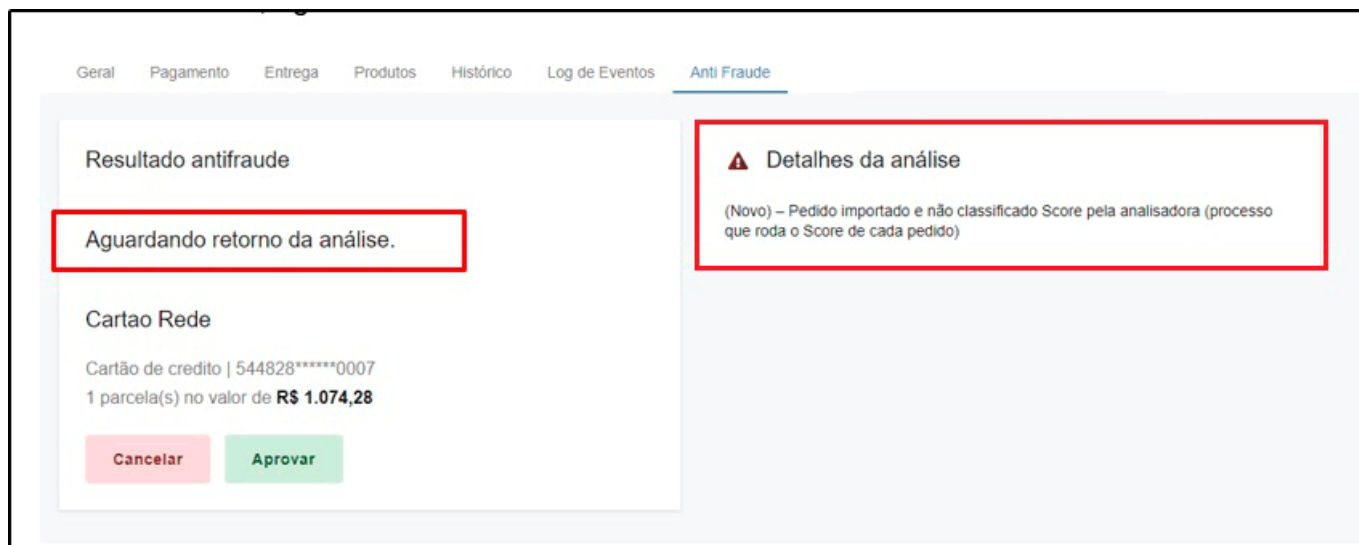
Geral Pagamento Entrega Produtos Histórico Log de Eventos Anti Fraude

Resultado antifraude

Aguardando retorno da análise.

Cartao Rede

Cartão de credito | 544828******0007
1 parcela(s) no valor de **R$ 1.074,28**

Cancelar Aprovar

Detalhes da análise

(Novo) – Pedido importado e não classificado Score pela analisadora (processo que roda o Score de cada pedido)